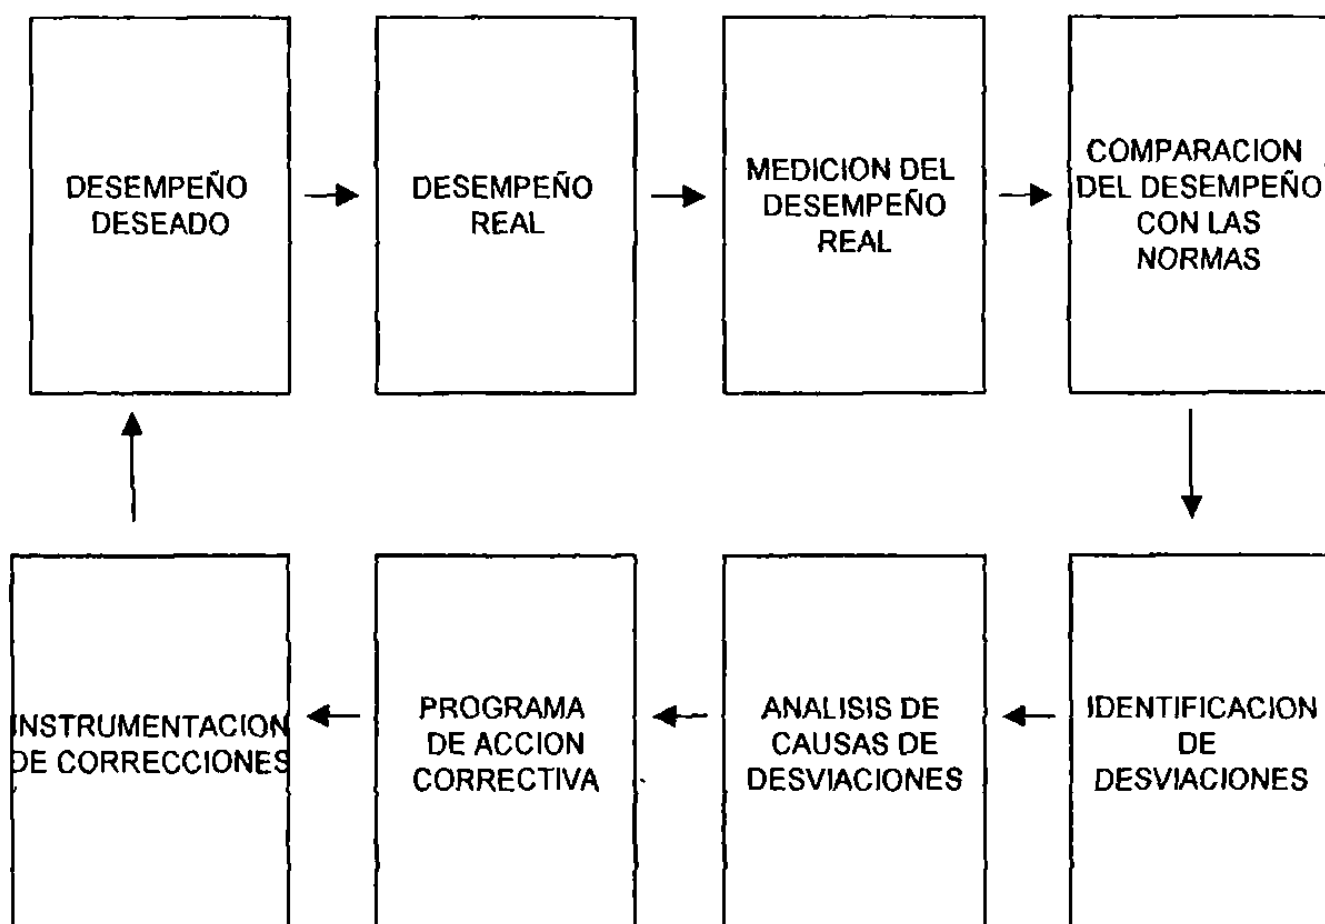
DESEMPEÑO DESEADO

DESEMPEÑO REAL

MEDICION DEL DESEMPEÑO REAL

COMPARACION DEL DESEMPEÑO CON LAS NORMAS

IDENTIFICACION DE DESVIACIONES

ANALISIS DE CAUSAS DE DESVIACIONES

PROGRAMA DE ACCION CORRECTIVA

INSTRUMENTACION DE CORRECCIONES